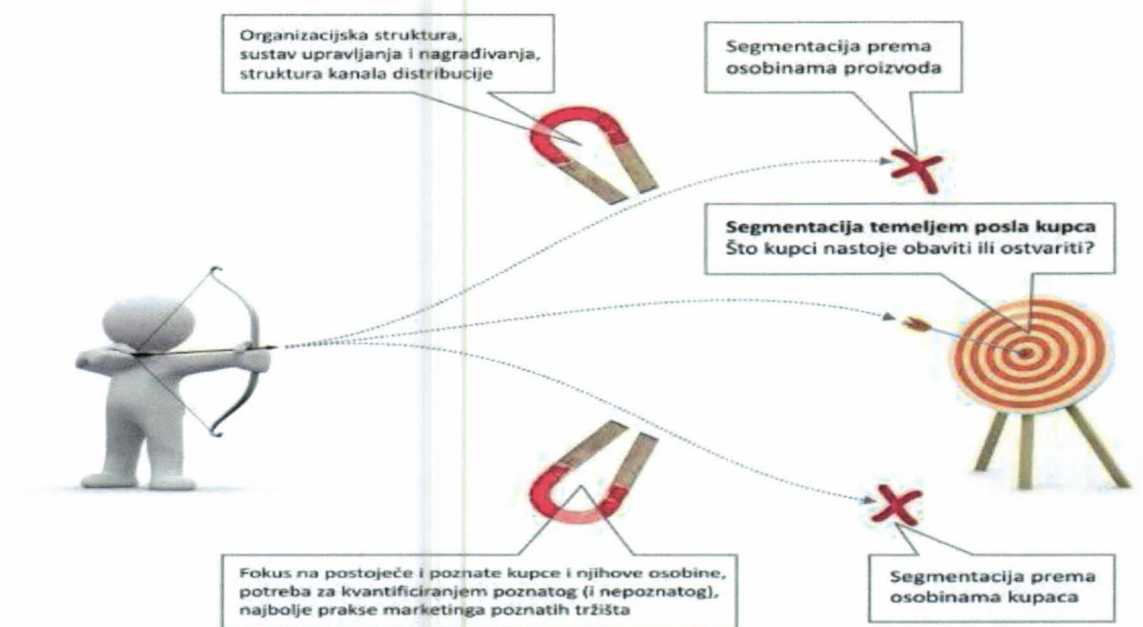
Organizacijska struktura, sustav upravljanja i nagrađivanja, struktura kanala distribucije

Segmentacija prema osobinama proizvoda

**Segmentacija temeljem posla kupca**
Što kupci nastoje obaviti ili ostvariti?

Fokus na postojeće i poznate kupce i njihove osobine, potreba za kvantificiranjem poznatog (i nepoznatog), najbolje prakse marketinga poznatih tržišta

Segmentacija prema osobinama kupaca